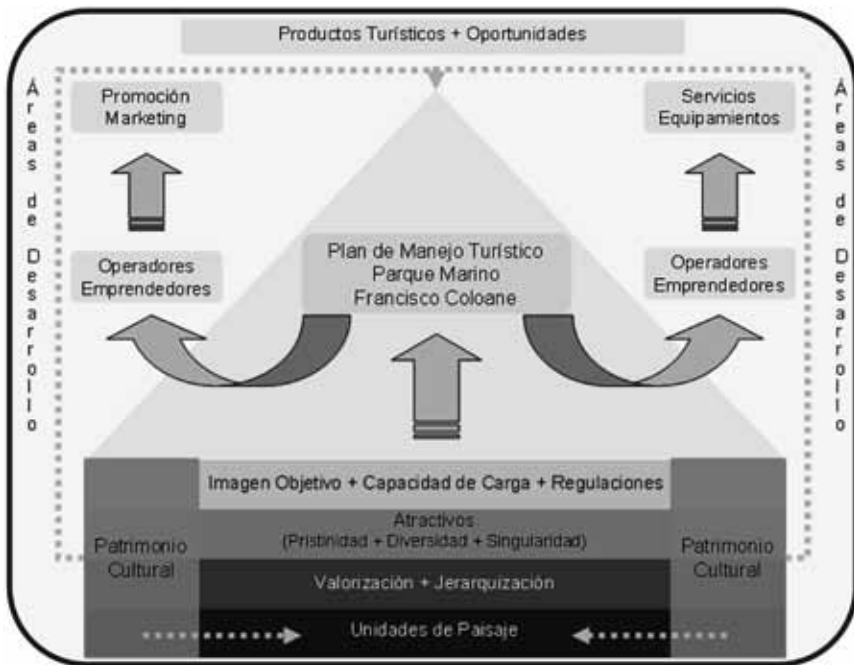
Productos Turísticos + Oportunidades

Áreas de Desarrollo

Promoción Marketing

Servicios Equipamientos

Áreas de Desarrollo

Operadores Emprendedores

Plan de Manejo Turístico Parque Marino Francisco Coloane

Operadores Emprendedores

Imagen Objetivo + Capacidad de Carga + Regulaciones

Patrimonio Cultural

Atractivos (Pristinidad + Diversidad + Singularidad)

Patrimonio Cultural

Valorización + Jerarquización

Unidades de Paisaje